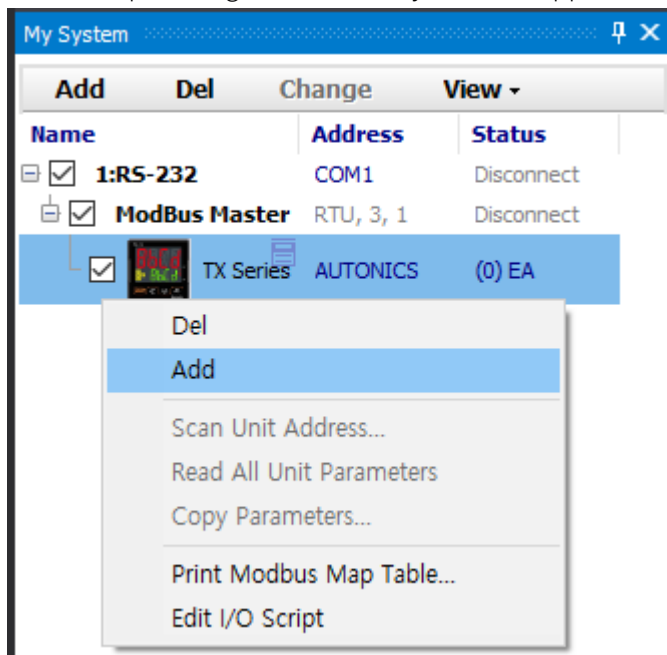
My System

Add Del Change View ▾

| Name | Address | Status |
|---|---|---|
| 1:RS-232 | COM1 | Disconnect |
| ModBus Master | RTU, 3, 1 | Disconnect |
| TX Series | AUTONICS | (0) EA |

Del
Add
Scan Unit Address...
Read All Unit Parameters
Copy Parameters...
Print Modbus Map Table...
Edit I/O Script